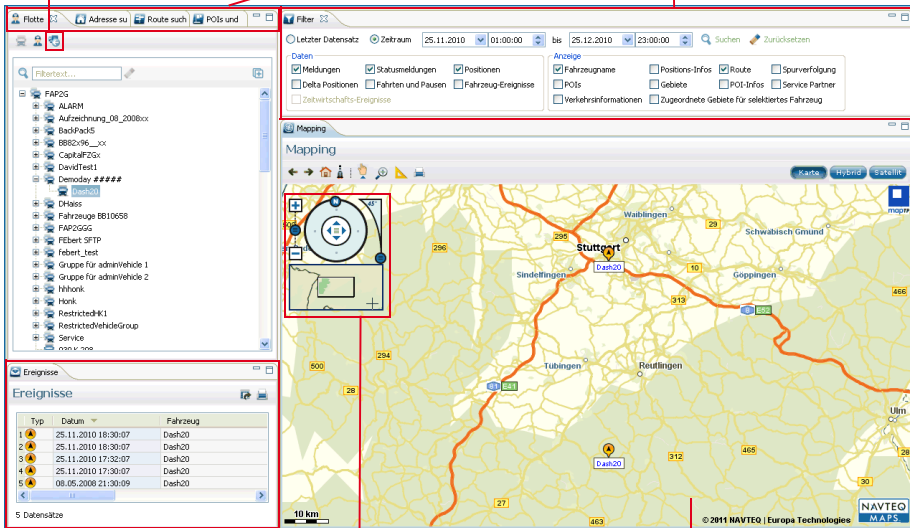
Flotte
Adresse su
Route such
POIs und

Filtertext...

FAP2G
ALARM
Aufzeichnung_08_2008xx
BackPack5
BB82x96__xx
CapitalFZGx
DavidTest1
Demoday #####
Dash20
DHaiss
Fahrzeuge BB10658
FAP2GGG
FEbert SFTP
Febert_test
Gruppe für adminVehicle 1
Gruppe für adminVehicle 2
hhhonk
Honk
RestrictedHK1
RestrictedVehicleGroup
Service

Ereignisse
Ereignisse

| Typ | Datum | Fahrzeug |
|---|---|---|
| 1 | 25.11.2010 18:30:07 | Dash20 |
| 2 | 25.11.2010 18:30:07 | Dash20 |
| 3 | 25.11.2010 17:32:07 | Dash20 |
| 4 | 25.11.2010 17:30:07 | Dash20 |
| 5 | 08.05.2008 21:30:09 | Dash20 |

5 Datensätze

Filter
Letzter Datensatz
Zeitraum
25.11.2010
01:00:00
bis
25.12.2010
23:00:00
Suchen
Zurücksetzen

Daten
Meldungen
Statusmeldungen
Positionen
Delta Positionen
Fahrten und Pausen
Fahrzeug-Ereignisse
Zeitwirtschafts-Ereignisse

Anzeige
Fahrzeugname
Positions-Infos
Route
Spurverfolgung
POIs
Gebiete
POI-Infos
Service Partner
Verkehrsinformationen
Zugeordnete Gebiete für selektiertes Fahrzeug

Mapping
Mapping

Karte
Hybrid
Satellit

Waiblingen
Stuttgart
Dash20
Schwäbisch Gmünd
Sindelfingen
Göppingen
Tübingen
Reutlingen
Dash20
Ulm
296
295
313
466
294
500
8
E52
81
E41
312
465
27
463
10 km
© 2011 NAVTEQ | Europa Technologies
NAVTEQ MAPS